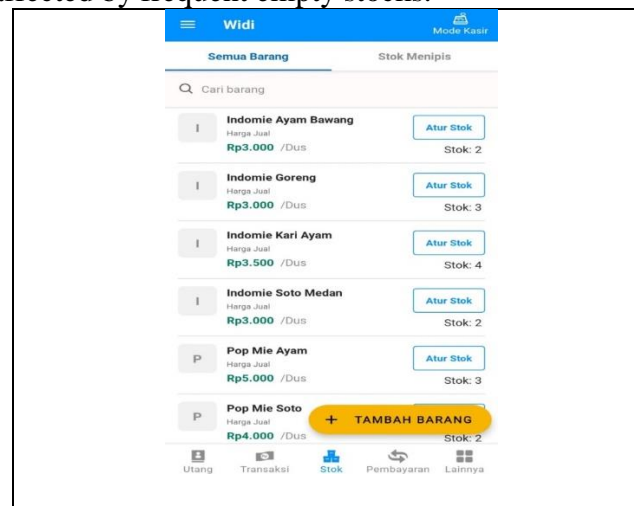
affected by frequent empty stocks.

Widi
Mode Kasir

Semua Barang
Stok Menipis

Cari barang

I
Indomie Ayam Bawang
Harga Jual
Rp3.000 /Dus
Atur Stok
Stok: 2

I
Indomie Goreng
Harga Jual
Rp3.000 /Dus
Atur Stok
Stok: 3

I
Indomie Kari Ayam
Harga Jual
Rp3.500 /Dus
Atur Stok
Stok: 4

I
Indomie Soto Medan
Harga Jual
Rp3.000 /Dus
Atur Stok
Stok: 2

P
Pop Mie Ayam
Harga Jual
Rp5.000 /Dus
Atur Stok
Stok: 3

P
Pop Mie Soto
Harga Jual
Rp4.000 /Dus
Stok: 2

+ TAMBAH BARANG

Utang
Transaksi
Stok
Pembayaran
Lainnya